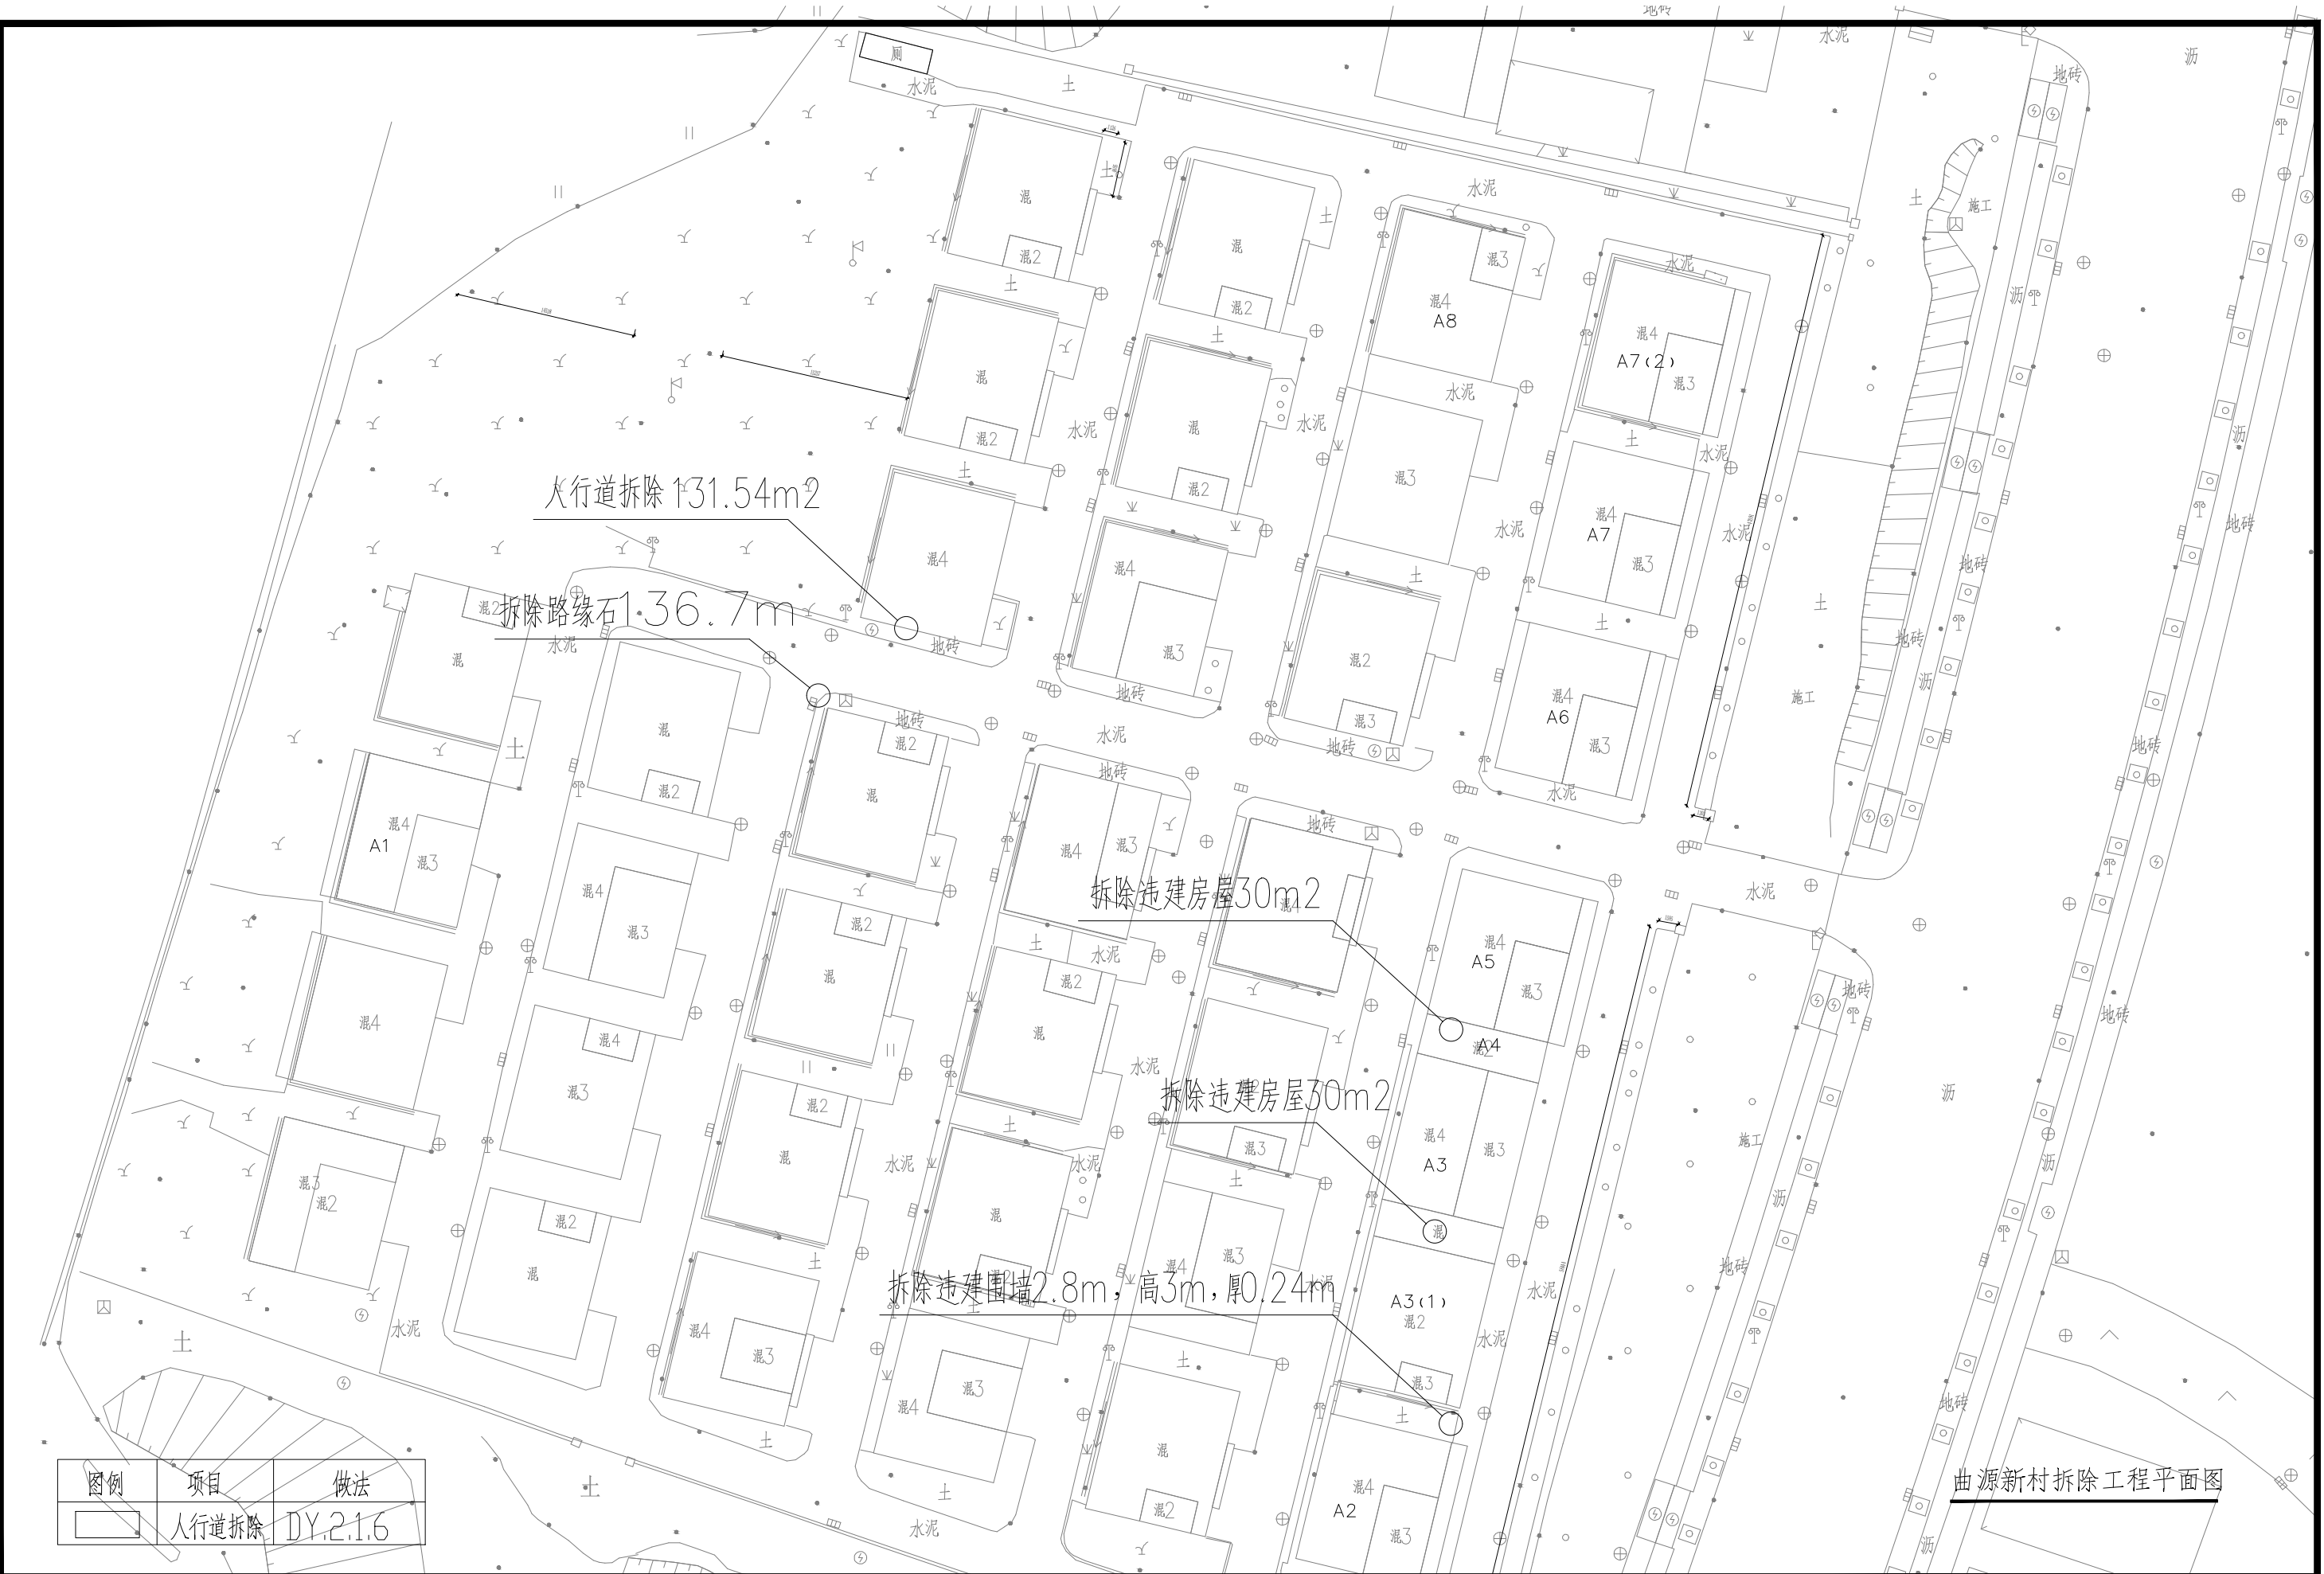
地砖
水泥
沥
厕
水泥
土
混
混2
土
混
混2
水泥
混
混2
土
混4
A8
混3
混4
A7（2）
混3
水泥
施工
地砖
沥
土
混
混2
水泥
混
混2
水泥
混3
水泥
混4
A7
混3
水泥
沥
人行道拆除 131.54m2
土
混4
混4
混3
土
混2
混3
水泥
混4
A6
混3
土
施工
地砖
拆除路缘石136.7m
混2
混
水泥
地砖
地砖
地砖
地砖
混
混2
混2
混
水泥
水泥
地砖
混4
混3
混4
A1
混3
混4
混3
地砖
水泥
拆除违建房屋30m2
混4
A5
混3
混2
混
土
水泥
混2
混
A4
地砖
混4
混4
混3
混
混2
水泥
拆除违建房屋30m2
混3
混4
A3
混3
沥
施工
混3
混2
混2
混
混2
水泥
混
水泥
土
土
混4
混3
沥
地砖
拆除违建围墙2.8m，高3m，厚0.24m
A3（1）
混2
水泥
水泥
混2
混
土
混4
混3
混4
混3
土
混3
地砖
土
水泥
土
土
混
混2
混4
A2
混3
地砖
沥
水泥
土
| 图例 | 项目 | 做法 |
|---|---|---|
|  | 人行道拆除 | DY.2.1.6 |
曲源新村拆除工程平面图